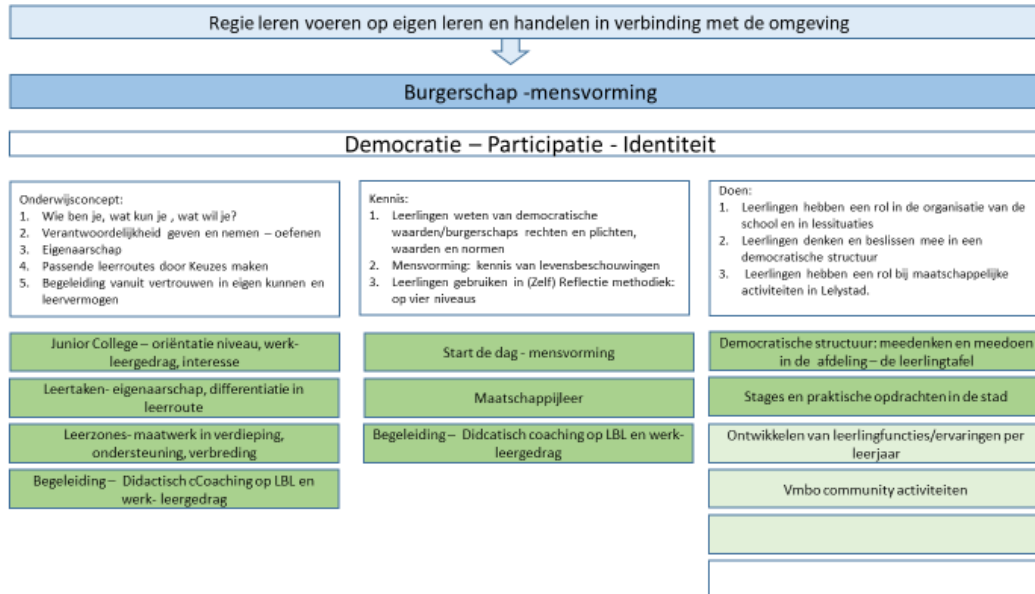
Regie leren voeren op eigen leren en handelen in verbinding met de omgeving

Burgerschap -mensvorming

Democratie – Participatie - Identiteit

Onderwijsconcept:
1. Wie ben je, wat kun je , wat wil je?
2. Verantwoordelijkheid geven en nemen – oefenen
3. Eigenaarschap
4. Passende leerroutes door Keuzes maken
5. Begeleiding vanuit vertrouwen in eigen kunnen en leervermogen

Junior College – oriëntatie niveau, werk-leergedrag, interesse

Leertaken- eigenaarschap, differentiatie in leerroute

Leerzones- maatwerk in verdieping, ondersteuning, verbreding

Begeleiding – Didactisch cCoaching op LBL en werk- leergedrag

Kennis:
1. Leerlingen weten van democratische waarden/burgerschaps rechten en plichten, waarden en normen
2. Mensvorming: kennis van levensbeschouwingen
3. Leerlingen gebruiken in (Zelf) Reflectie methodiek: op vier niveaus

Start de dag - mensvorming

Maatschappijleer

Begeleiding – Didcatisch coaching op LBL en werk-leergedrag

Doen:
1. Leerlingen hebben een rol in de organisatie van de school en in lessituaties
2. Leerlingen denken en beslissen mee in een democratische structuur
3. Leerlingen hebben een rol bij maatschappelijke activiteiten in Lelystad.

Democratische structuur: meedenken en meedoen in de afdeling – de leerlingtafel

Stages en praktische opdrachten in de stad

Ontwikkelen van leerlingfuncties/ervaringen per leerjaar

Vmbo community activiteiten